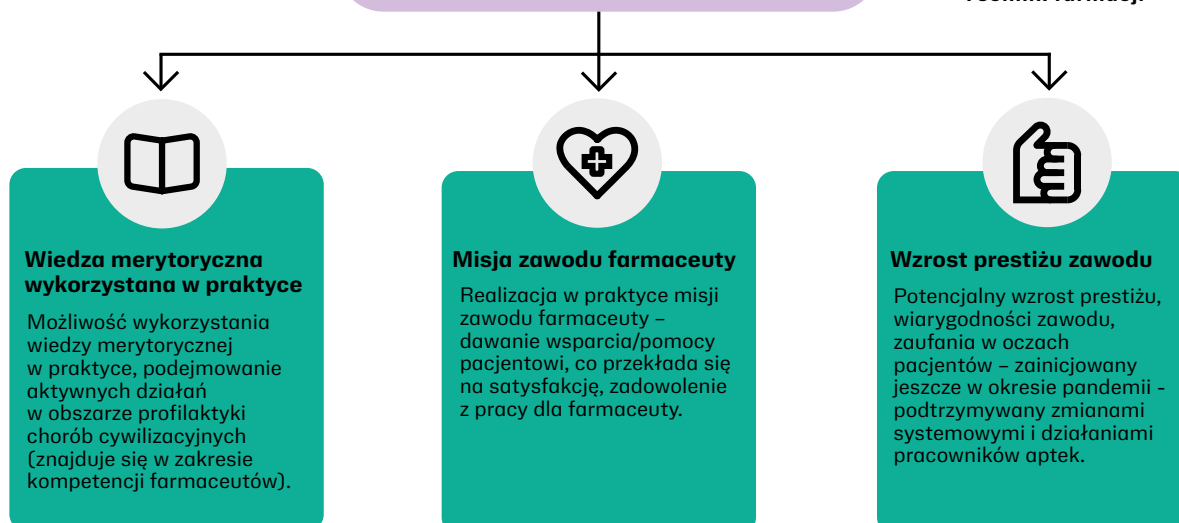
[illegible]

Wiedza merytoryczna wykorzystana w praktyce

Możliwość wykorzystania wiedzy merytorycznej w praktyce, podejmowanie aktywnych działań w obszarze profilaktyki chorób cywilizacyjnych (znajduje się w zakresie kompetencji farmaceutów).

Misja zawodu farmaceuty

Realizacja w praktyce misji zawodu farmaceuty – dawanie wsparcia/pomocy pacjentowi, co przekłada się na satysfakcję, zadowolenie z pracy dla farmaceuty.

Wzrost prestiżu zawodu

Potencjalny wzrost prestiżu, wiarygodności zawodu, zaufania w oczach pacjentów – zainicjowany jeszcze w okresie pandemii - podtrzymywany zmianami systemowymi i działaniami pracowników aptek.